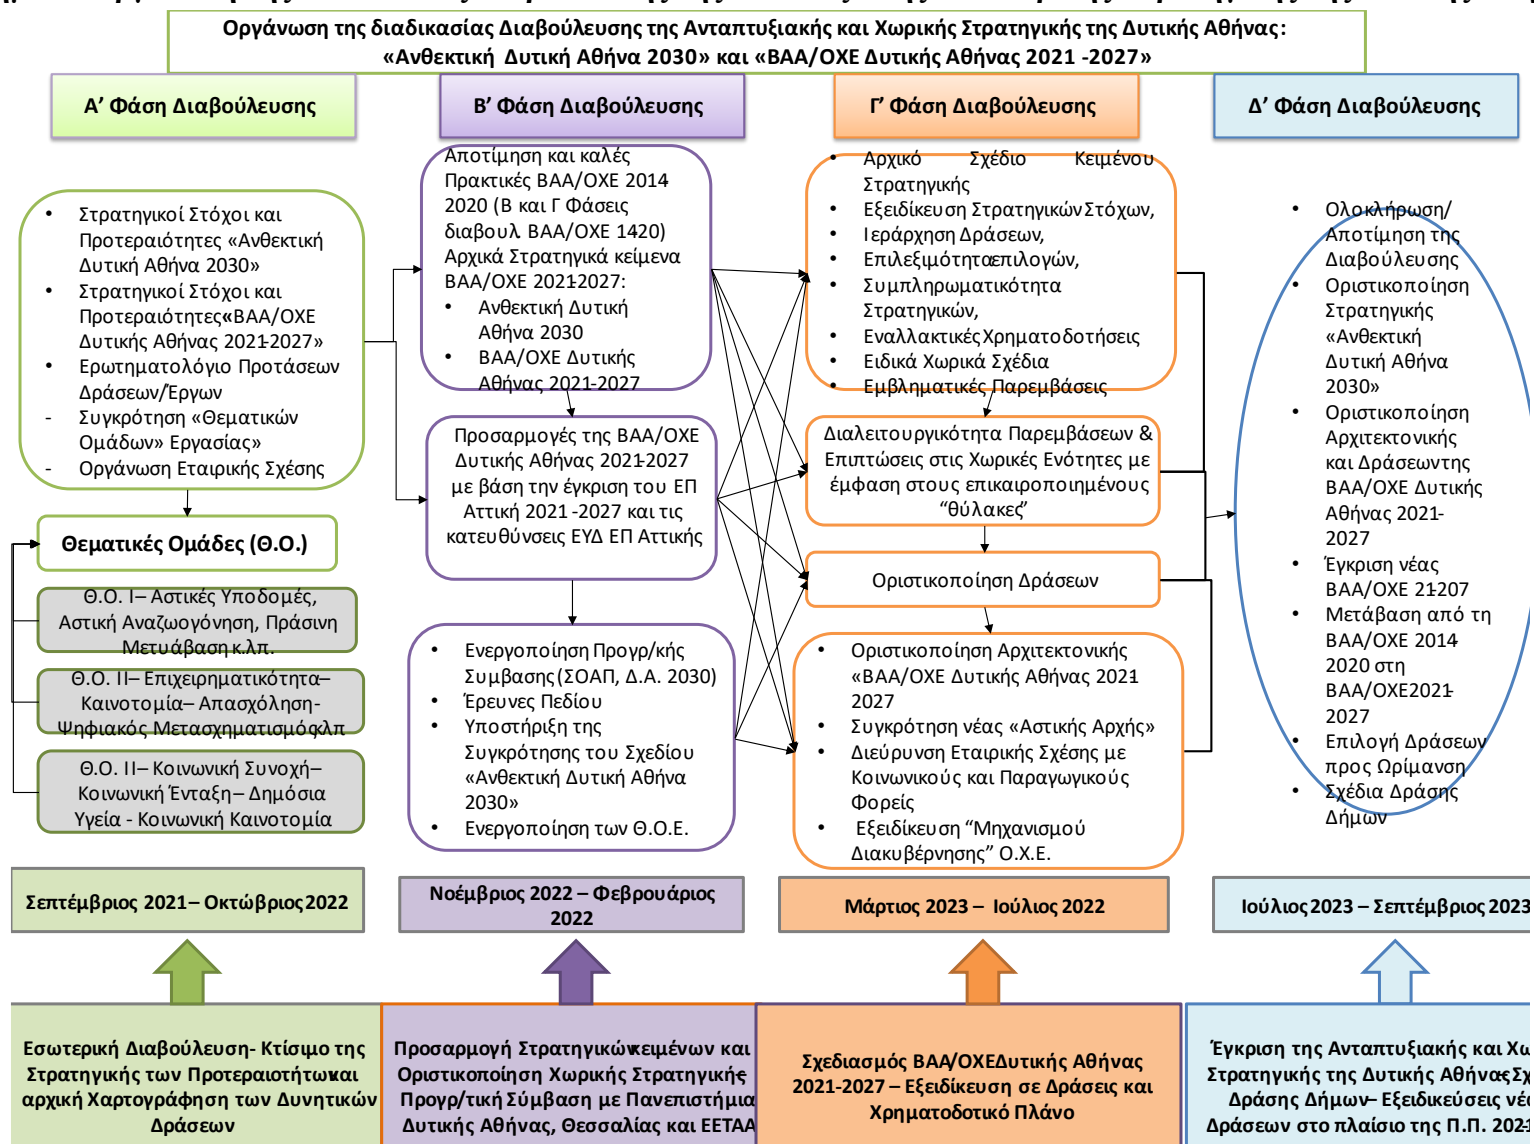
Οργάνωση της διαδικασίας Διαβούλευσης της Αναπτυξιακής και Χωρικής Στρατηγικής της Δυτικής Αθήνας: «Ανθεκτική Δυτική Αθήνα 2030» και «ΒΑΑ/ΟΧΕ Δυτικής Αθήνας 2021 -2027»

Α' Φάση Διαβούλευσης

Β' Φάση Διαβούλευσης

Γ' Φάση Διαβούλευσης

Δ' Φάση Διαβούλευσης

- Στρατηγικοί Στόχοι και Προτεραιότητες «Ανθεκτική Δυτική Αθήνα 2030»
- Στρατηγικοί Στόχοι και Προτεραιότητες«ΒΑΑ/ΟΧΕ Δυτικής Αθήνας 2021-2027»
- Ερωτηματολόγιο Προτάσεων Δράσεων/Έργων
- Συγκρότηση «Θεματικών Ομάδων» Εργασίας»
- Οργάνωση Εταιρικής Σχέσης

Θεματικές Ομάδες (Θ.Ο.)

Θ.Ο. Ι– Αστικές Υποδομές, Αστική Αναζωογόνηση, Πράσινη Μετυάβαση κ.λπ.

Θ.Ο. ΙΙ– Επιχειρηματικότητα– Καινοτομία– Απασχόληση- Ψηφιακός Μετασχηματισμόςκλπ

Θ.Ο. ΙΙ– Κοινωνική Συνοχή– Κοινωνική Ένταξη– Δημόσια Υγεία - Κοινωνική Καινοτομία

Αποτίμηση και καλές Πρακτικές ΒΑΑ/ΟΧΕ 2014 2020 (Β και Γ Φάσεις διαβουλ ΒΑΑ/ΟΧΕ 1420) Αρχικά Στρατηγικά κείμενα ΒΑΑ/ΟΧΕ 2021-2027:
- Ανθεκτική Δυτική Αθήνα 2030
- ΒΑΑ/ΟΧΕ Δυτικής Αθήνας 2021-2027

Προσαρμογές της ΒΑΑ/ΟΧΕ Δυτικής Αθήνας 2021-2027 με βάση την έγκριση του ΕΠ Αττική 2021 -2027 και τις κατευθύνσεις ΕΥΔ ΕΠ Αττικής

- Ενεργοποίηση Προγρ/κής Συμβασης (ΣΟΑΠ, Δ.Α. 2030)
- Έρευνες Πεδίου
- Υποστήριξη της Συγκρότησης του Σχεδίου «Ανθεκτική Δυτική Αθήνα 2030»
- Ενεργοποίηση των Θ.Ο.Ε.

- Αρχικό Σχέδιο Κειμένου Στρατηγικής
- Εξειδίκευση Στρατηγικών Στόχων,
- Ιεράρχηση Δράσεων,
- Επιλεξιμότητα επιλογών,
- Συμπληρωματικότητα Στρατηγικών,
- Εναλλακτικές Χρηματοδοτήσεις
- Ειδικά Χωρικά Σχέδια
- Εμβληματικές Παρεμβάσεις

Διαλειτουργικότητα Παρεμβάσεων & Επιπτώσεις στις Χωρικές Ενότητες με έμφαση στους επικαιροποιημένους "θύλακες"

Οριστικοποίηση Δράσεων

- Οριστικοποίηση Αρχιτεκτονικής «ΒΑΑ/ΟΧΕ Δυτικής Αθήνας 2021 2027
- Συγκρότηση νέας «Αστικής Αρχής»
- Διεύρυνση Εταιρικής Σχέσης με Κοινωνικούς και Παραγωγικούς Φορείς
- Εξειδίκευση "Μηχανισμού Διακυβέρνησης" Ο.Χ.Ε.

- Ολοκλήρωση/ Αποτίμηση της Διαβούλευσης
- Οριστικοποίηση Στρατηγικής «Ανθεκτική Δυτική Αθήνα 2030»
- Οριστικοποίηση Αρχιτεκτονικής και Δράσεων της ΒΑΑ/ΟΧΕ Δυτικής Αθήνας 2021-2027
- Έγκριση νέας ΒΑΑ/ΟΧΕ 21-207
- Μετάβαση από τη ΒΑΑ/ΟΧΕ 2014 2020 στη ΒΑΑ/ΟΧΕ2021-2027
- Επιλογή Δράσεων προς Ωρίμανση
- Σχέδια Δράσης Δήμων

Σεπτέμβριος 2021– Οκτώβριος 2022

Νοέμβριος 2022 – Φεβρουάριος 2022

Μάρτιος 2023 – Ιούλιος 2022

Ιούλιος 2023 – Σεπτέμβριος 2023

Εσωτερική Διαβούλευση- Κτίσιμο της Στρατηγικής των Προτεραιοτήτων και αρχική Χαρτογράφηση των Δυνητικών Δράσεων

Προσαρμογή Στρατηγικών κειμένων και Οριστικοποίηση Χωρικής Στρατηγικής Προγρ/τική Σύμβαση με Πανεπιστήμια Δυτικής Αθήνας, Θεσσαλίας και ΕΕΤΑΑ

Σχεδιασμός ΒΑΑ/ΟΧΕ Δυτικής Αθήνας 2021-2027 – Εξειδίκευση σε Δράσεις και Χρηματοδοτικό Πλάνο

Έγκριση της Αναπτυξιακής και Χ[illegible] Στρατηγικής της Δυτικής Αθήνας Σ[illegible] Δράσης Δήμων– Εξειδικεύσεις νέ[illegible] Δράσεων στο πλαίσιο της Π.Π. 202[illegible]